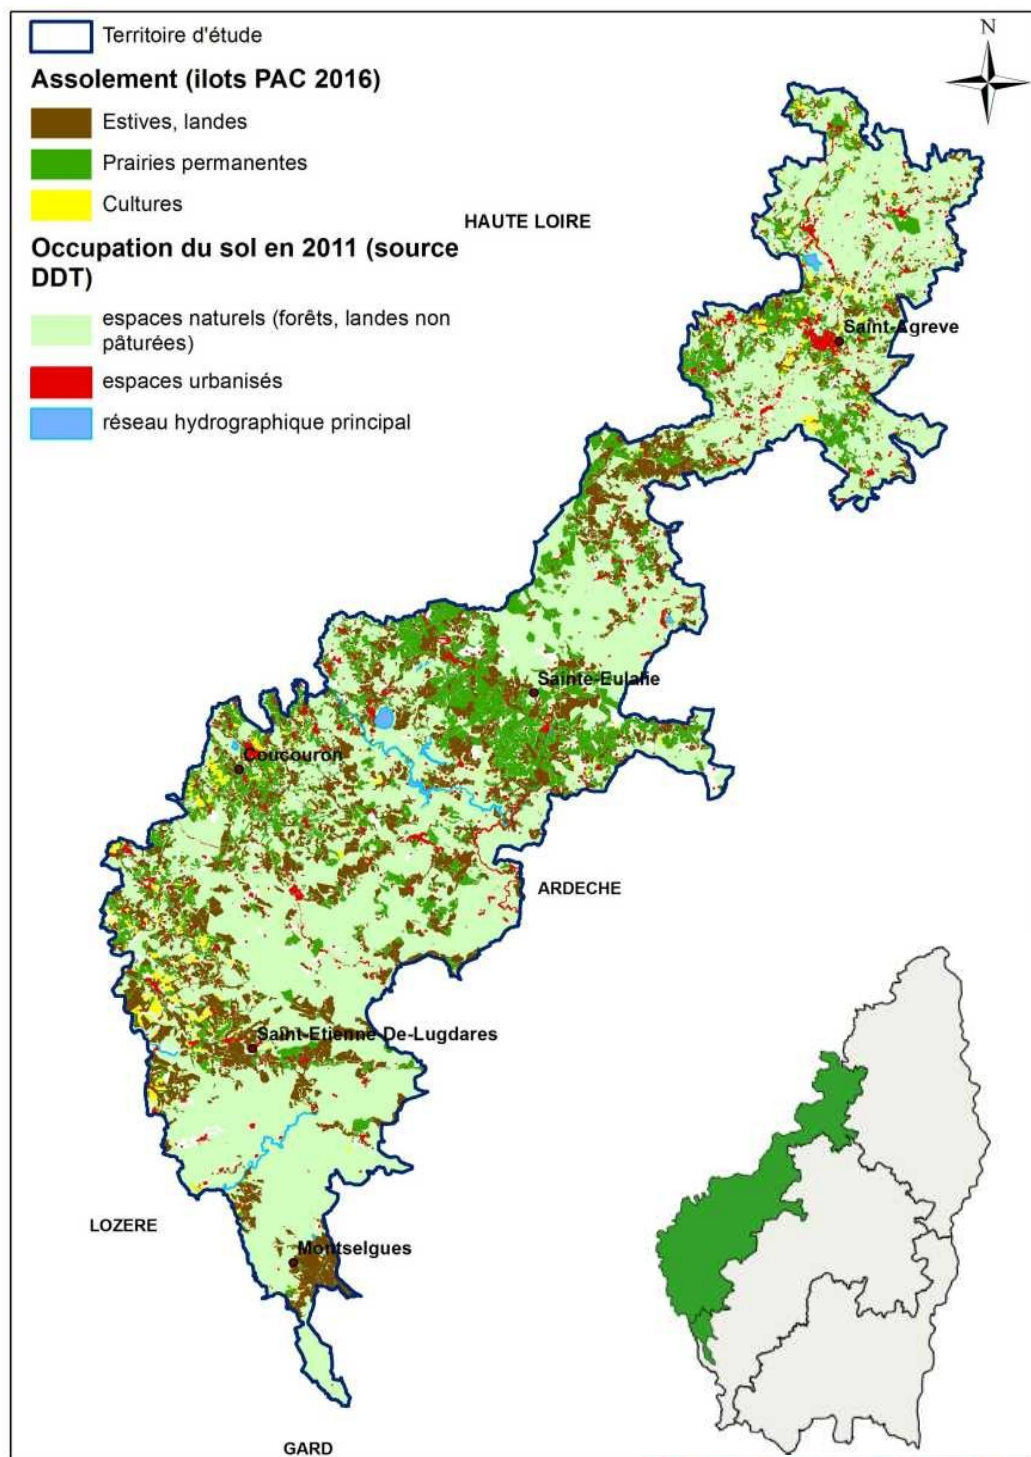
Territoire d'étude

Assolement (ilots PAC 2016)

Estives, landes

Prairies permanentes

Cultures

Occupation du sol en 2011 (source DDT)

espaces naturels (forêts, landes non pâturées)

espaces urbanisés

réseau hydrographique principal

N

HAUTE LOIRE

Saint-Agreve

Sainte-Eulalie

Coucouron

ARDECHE

Saint-Etienne-De-Lugdares

LOZERE

Montselgues

GARD